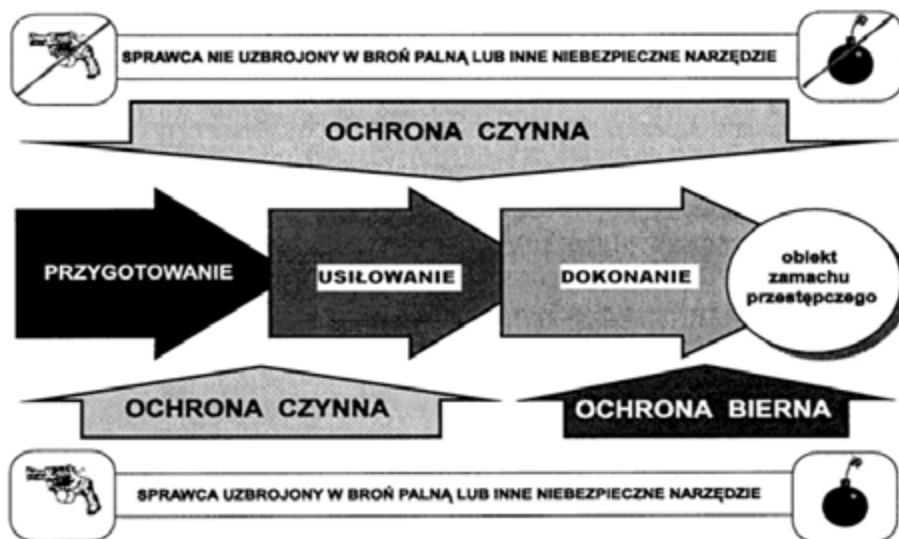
SPRAWCA NIE UZBROJONY W BROŃ PALNĄ LUB INNE NIEBEZPIECZNE NARZĘDZIE

OCHRONA CZYNNA

PRZYGOTOWANIE

USIŁOWANIE

DOKONANIE

obiekt zamachu przestępczego

OCHRONA CZYNNA

OCHRONA BIERNA

SPRAWCA UZBROJONY W BROŃ PALNĄ LUB INNE NIEBEZPIECZNE NARZĘDZIE